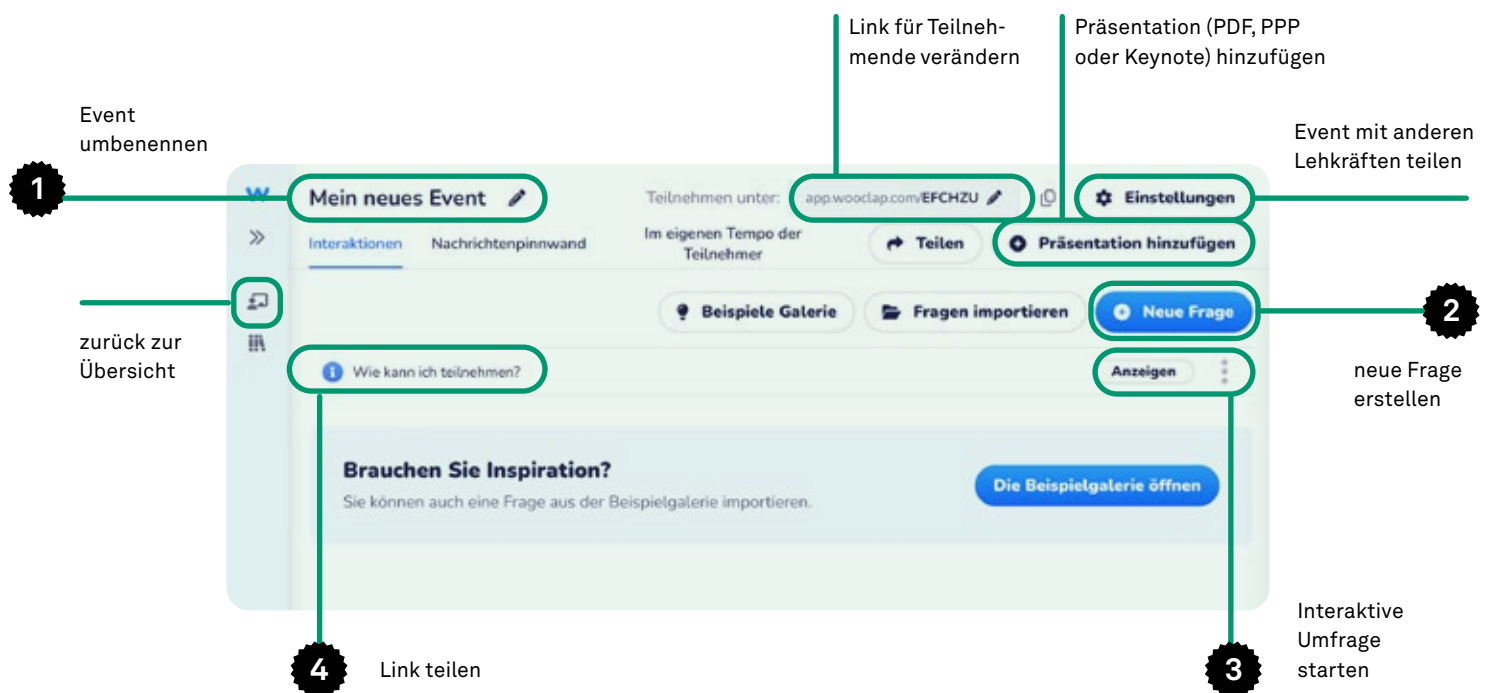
Link für Teilnehmende verändern

Präsentation (PDF, PPP oder Keynote) hinzufügen

Event umbenennen

Event mit anderen Lehkräften teilen

1

W

Mein neues Event

Teilnehmen unter: app.wooclap.com/EFCHZU

Einstellungen

Interaktionen

Nachrichtenpinnwand

Im eigenen Tempo der Teilnehmer

Teilen

Präsentation hinzufügen

Beispiele Galerie

Fragen importieren

Neue Frage

2

zurück zur Übersicht

Wie kann ich teilnehmen?

Anzeigen

neue Frage erstellen

Brauchen Sie Inspiration?

Sie können auch eine Frage aus der Beispielgalerie importieren.

Die Beispielgalerie öffnen

Interaktive Umfrage starten

4

Link teilen

3